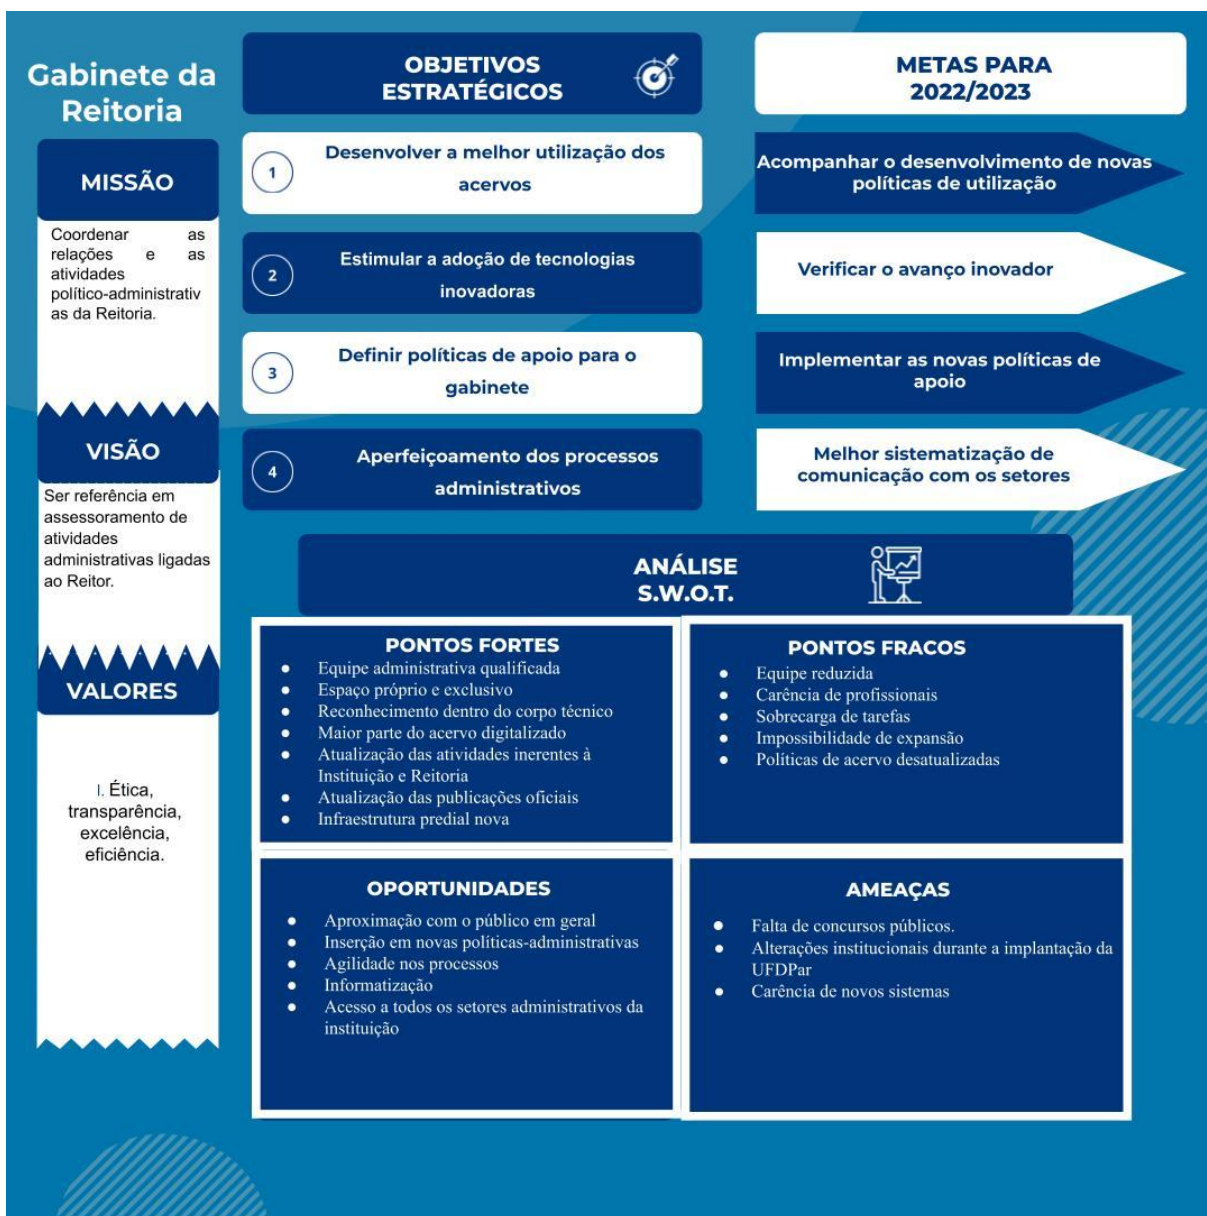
Gabinete da Reitoria

MISSÃO

Coordenar as relações e as atividades político-administrativas da Reitoria.

VISÃO

Ser referência em assessoramento de atividades administrativas ligadas ao Reitor.

VALORES

I. Ética, transparência, excelência, eficiência.

OBJETIVOS ESTRATÉGICOS

METAS PARA 2022/2023

1 Desenvolver a melhor utilização dos acervos

Acompanhar o desenvolvimento de novas políticas de utilização

2 Estimular a adoção de tecnologias inovadoras

Verificar o avanço inovador

3 Definir políticas de apoio para o gabinete

Implementar as novas políticas de apoio

4 Aperfeiçoamento dos processos administrativos

Melhor sistematização de comunicação com os setores

ANÁLISE S.W.O.T.

PONTOS FORTES
- Equipe administrativa qualificada
- Espaço próprio e exclusivo
- Reconhecimento dentro do corpo técnico
- Maior parte do acervo digitalizado
- Atualização das atividades inerentes à Instituição e Reitoria
- Atualização das publicações oficiais
- Infraestrutura predial nova

PONTOS FRACOS
- Equipe reduzida
- Carência de profissionais
- Sobrecarga de tarefas
- Impossibilidade de expansão
- Políticas de acervo desatualizadas

OPORTUNIDADES
- Aproximação com o público em geral
- Inserção em novas políticas-administrativas
- Agilidade nos processos
- Informatização
- Acesso a todos os setores administrativos da instituição

AMEAÇAS
- Falta de concursos públicos.
- Alterações institucionais durante a implantação da UFDPar
- Carência de novos sistemas